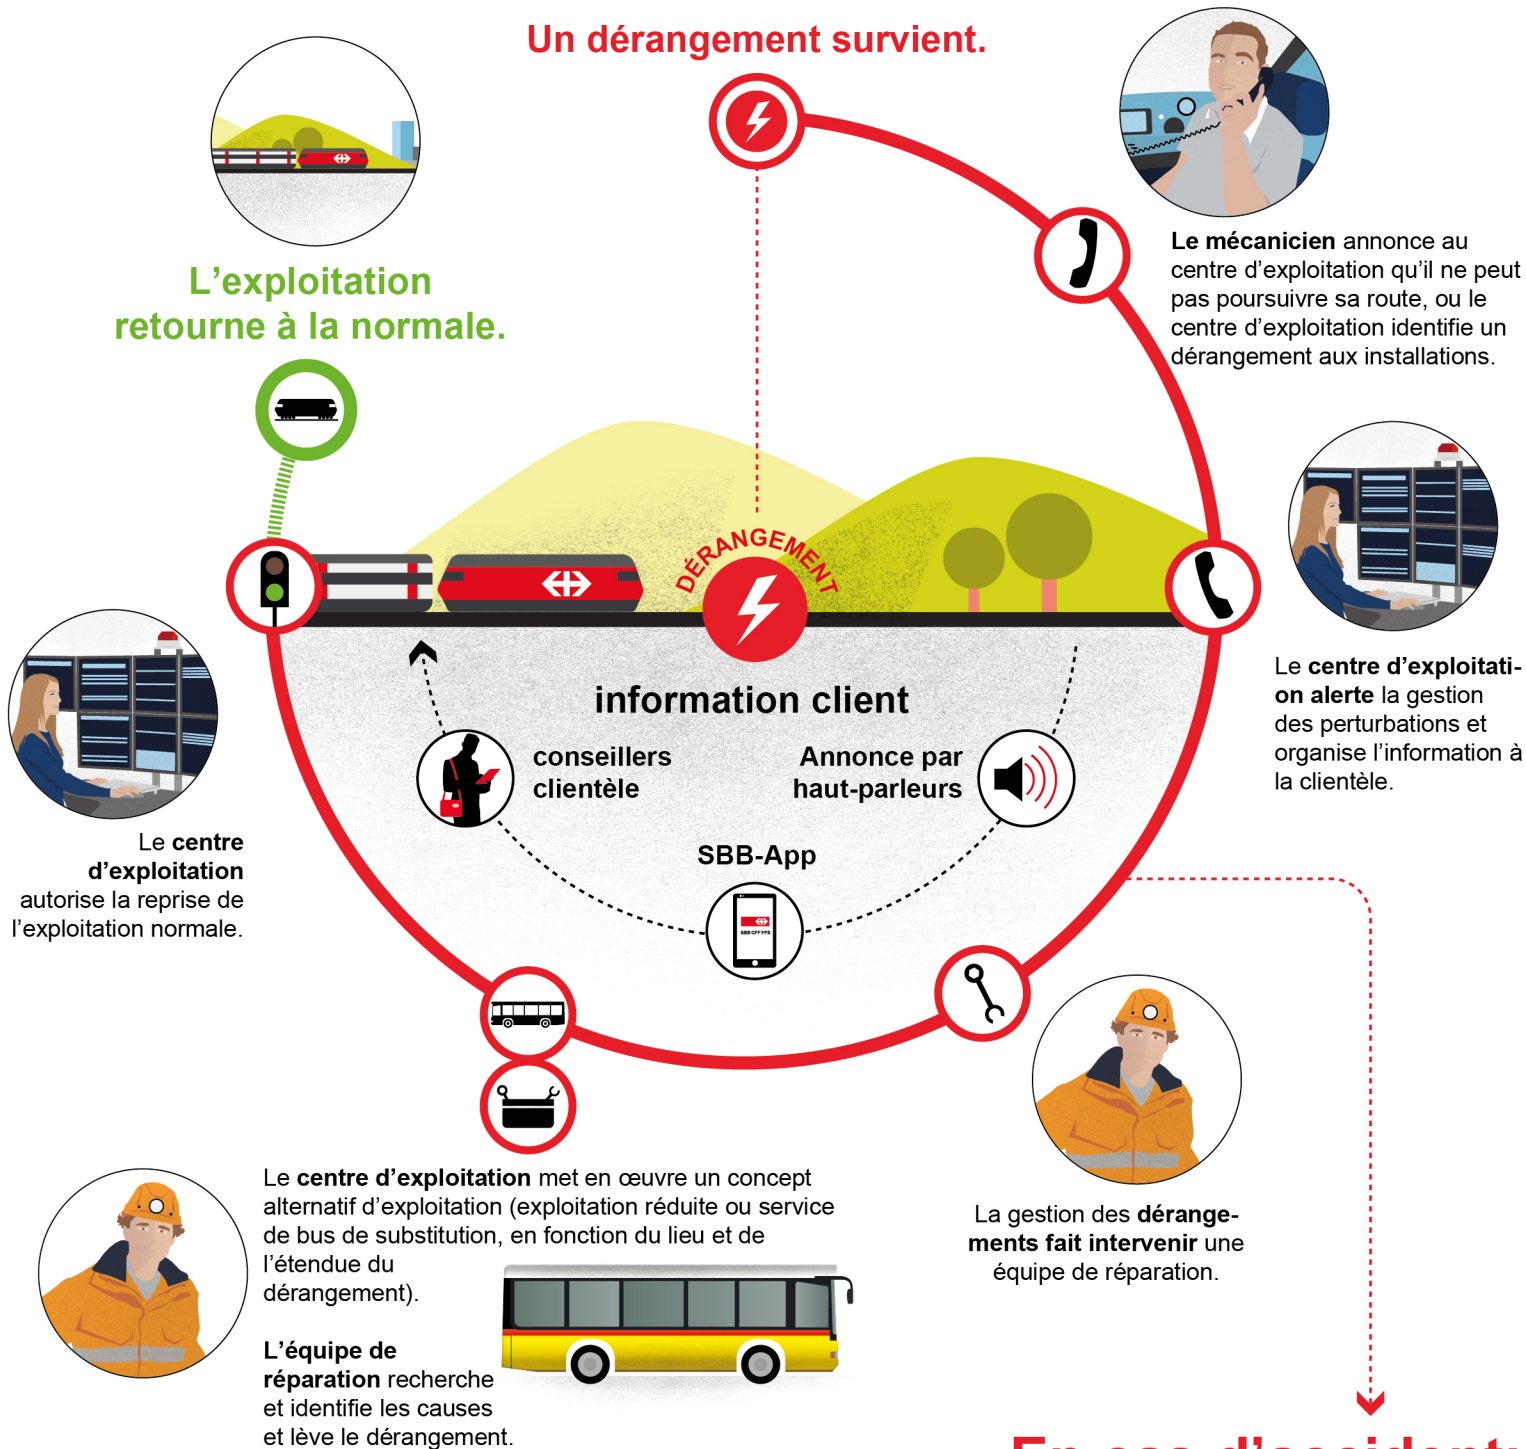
Un dérangement survient.

Le mécanicien annonce au centre d'exploitation qu'il ne peut pas poursuivre sa route, ou le centre d'exploitation identifie un dérangement aux installations.

L'exploitation retourne à la normale.

DÉRANGEMENT

information client

conseillers clientèle

Annonce par haut-parleurs

SBB-App

Le centre d'exploitation alerte la gestion des perturbations et organise l'information à la clientèle.

Le centre d'exploitation autorise la reprise de l'exploitation normale.

La gestion des dérangements fait intervenir une équipe de réparation.

Le centre d'exploitation met en œuvre un concept alternatif d'exploitation (exploitation réduite ou service de bus de substitution, en fonction du lieu et de l'étendue du dérangement).

L'équipe de réparation recherche et identifie les causes et lève le dérangement.

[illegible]